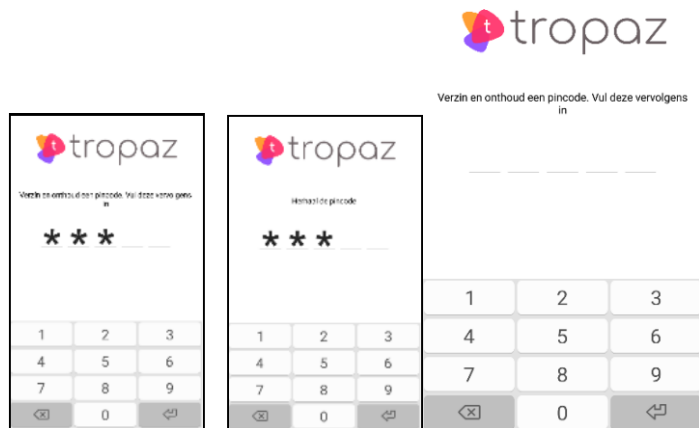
tropaz

Verzin en onthoud een pincode. Vul deze vervolgens in

1 2 3
4 5 6
7 8 9
0

tropaz

Verzin en onthoud een pincode. Vul deze vervolgens in

* * *

1 2 3
4 5 6
7 8 9
0

tropaz

Herhaal de pincode

* * *

1 2 3
4 5 6
7 8 9
0